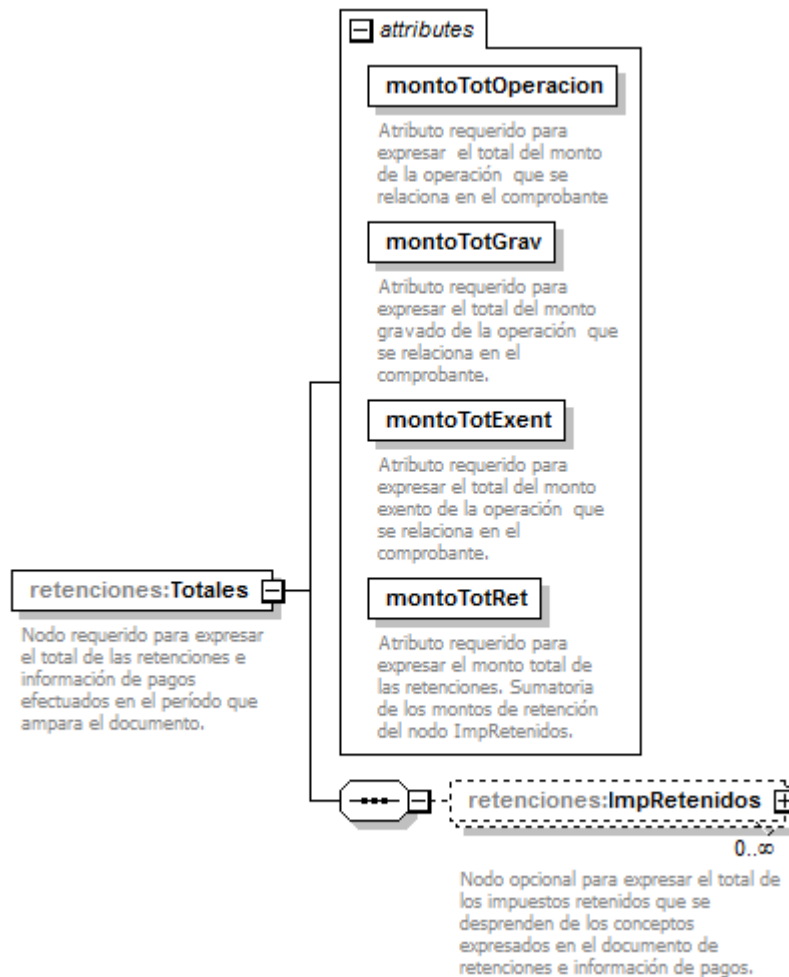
attributes

montoTotOperacion

Atributo requerido para expresar el total del monto de la operación que se relaciona en el comprobante

montoTotGrav

Atributo requerido para expresar el total del monto gravado de la operación que se relaciona en el comprobante.

montoTotExent

Atributo requerido para expresar el total del monto exento de la operación que se relaciona en el comprobante.

montoTotRet

Atributo requerido para expresar el monto total de las retenciones. Sumatoria de los montos de retención del nodo ImpRetenidos.

retenciones:Totales

Nodo requerido para expresar el total de las retenciones e información de pagos efectuados en el período que ampara el documento.

retenciones:ImpRetenidos

$0..\infty$

Nodo opcional para expresar el total de los impuestos retenidos que se desprenden de los conceptos expresados en el documento de retenciones e información de pagos.